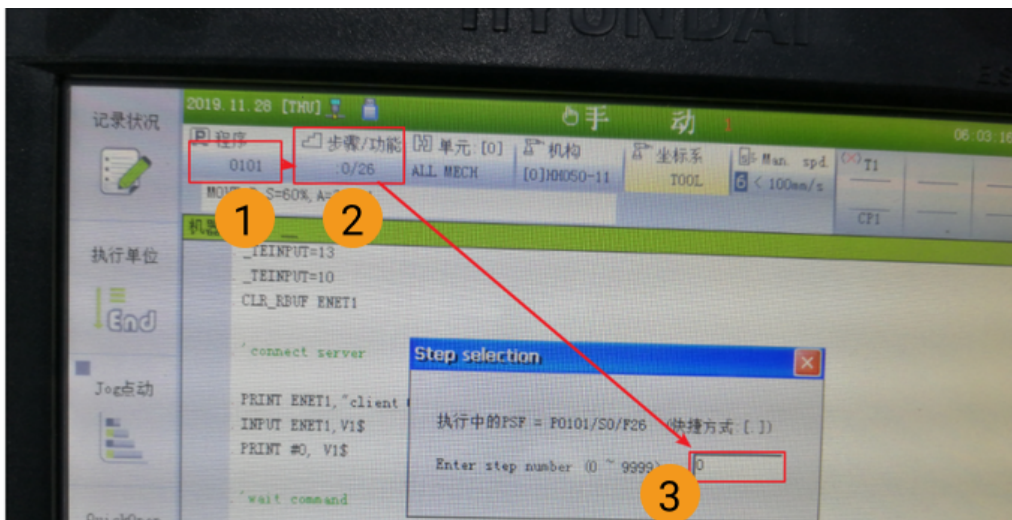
HYUNDAI

记录状况

执行单位

End

Jog点动

2019.11.28 [THU]

手 动

06:03:16

程序
0101

步骤/功能
:0/26

单元:[0]
ALL MECH

机构
[0]HH050-11

坐标系
TOOL

Man. spd
6 < 100mm/s

T1

CP1

MOVE P, S=60%, A=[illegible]

1

2

机器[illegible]

_TEINPUT=13
_TEINPUT=10
CLR_RBUF ENET1

'connect server

PRINT ENET1,"client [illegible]
INPUT ENET1, V1$
PRINT #0, V1$

'wait command

Step selection

执行中的PSF = P0101/S0/F26 (快捷方式:[.])

Enter step number (0 ~ 9999) 0

3